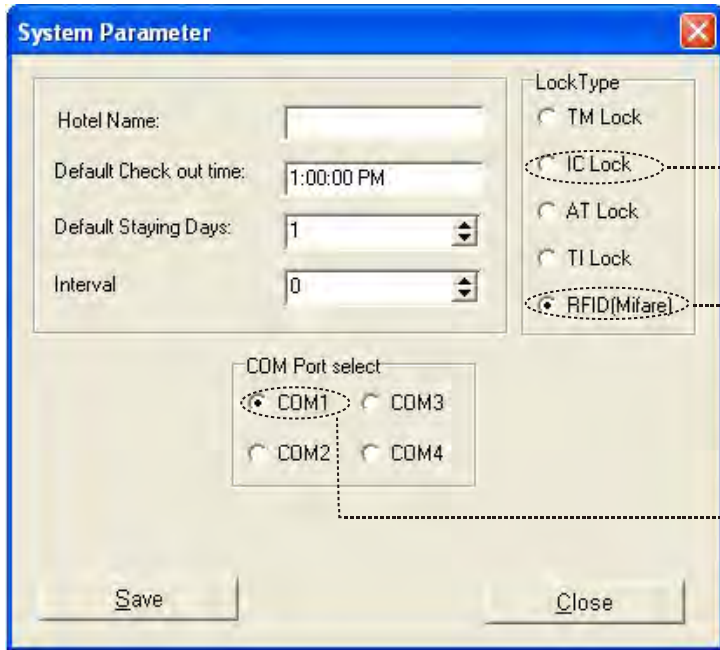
System Parameter

Hotel Name:

Default Check out time: 1:00:00 PM

Default Staying Days: 1

Interval 0

LockType
TM Lock
IC Lock
AT Lock
TI Lock
RFID(Mifare)

COM Port select
COM1
COM3
COM2
COM4

Save

Close